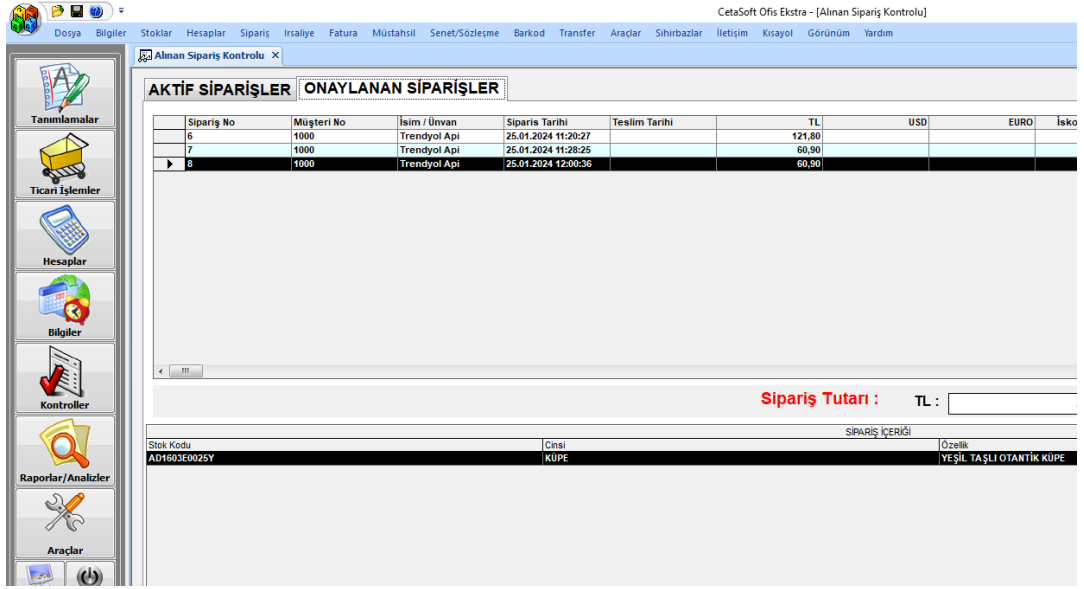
CetaSoft Ofis Ekstra - [Alınan Sipariş Kontrolu]

Dosya Bilgiler Stoklar Hesaplar Sipariş Irsaliye Fatura Müstahsil Senet/Sözleşme Barkod Transfer Araçlar Sihirbazlar İletişim Kısayol Görünüm Yardım

Alınan Sipariş Kontrolu ×

Tanımlamalar
Ticari İşlemler
Hesaplar
Bilgiler
Kontroller
Raporlar/Analizler
Araçlar

AKTİF SİPARİŞLER | ONAYLANAN SİPARİŞLER

| Sipariş No | Müşteri No | İsim / Ünvan | Siparis Tarihi | Teslim Tarihi | TL | USD | EURO | İsko |
|---|---|---|---|---|---|---|---|---|
| 6 | 1000 | Trendyol Api | 25.01.2024 11:20:27 | | 121,80 | | | |
| 7 | 1000 | Trendyol Api | 25.01.2024 11:28:25 | | 60,90 | | | |
| 8 | 1000 | Trendyol Api | 25.01.2024 12:00:36 | | 60,90 | | | |

Sipariş Tutarı : TL :

SİPARİŞ İÇERİĞİ

| Stok Kodu | Cinsi | Özellik |
|---|---|---|
| AD1603E0025Y | KÜPE | YEŞİL TAŞLI OTANTİK KÜPE |